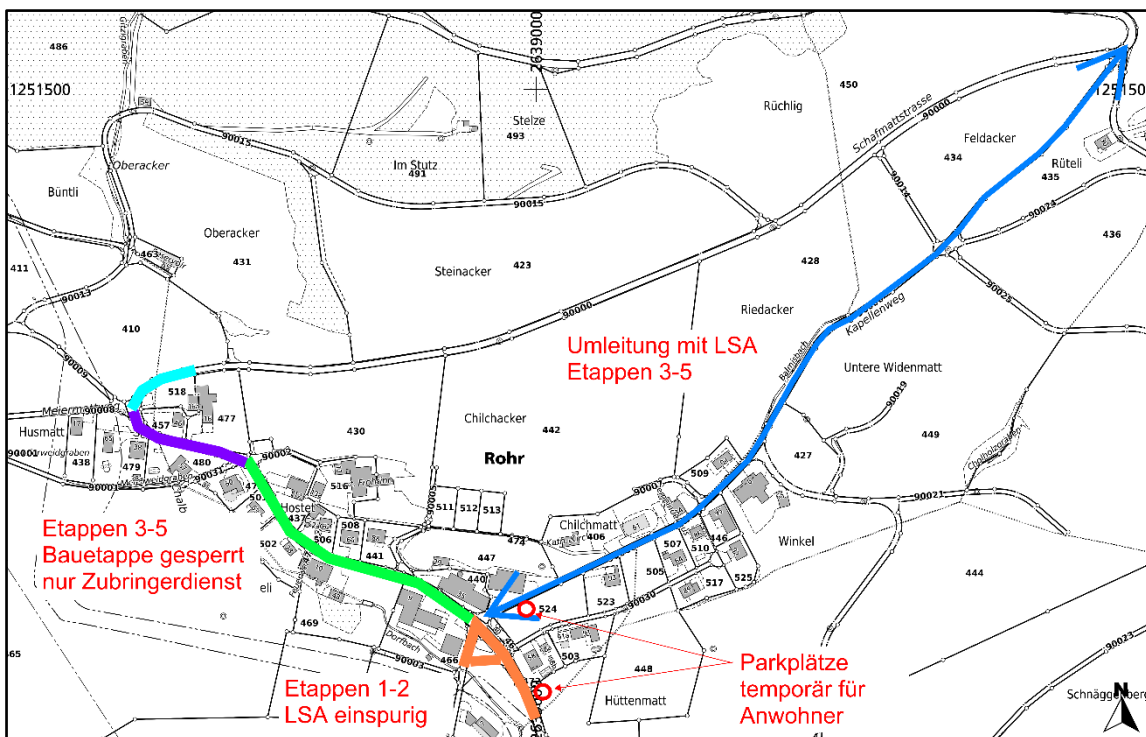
486
1251500
2639000
Stelze
493
450
Rüchlig
1251500
Schafmattstrasse
90000
Feldacker
434
Rüteli
435
90015
Oberacker
Im Stutz
491
90015
Büntli
Oberacker
431
463
411
Steinacker
423
428
436
90013
90000
Riedacker
410
Kapellenweg
Umleitung mit LSA
Etappen 3-5
Untere Widenmatt
518
477
Husmatt
457
430
Chilchacker
442
427
449
438
479
480
90002
Rohr
509
90021
516
511
512
513
Hostet
Etappen 3-5
Bauetappe gesperrt
nur Zubringerdienst
502
506
508
441
474
Chilchmatt
406
507
510
446
Winkel
447
505
517
525
444
440
524
523
469
466
503
448
Parkplätze
temporär für
Anwohner
Etappen 1-2
LSA einspurig
Hüttenmatt
Schnäggenberg
N
65